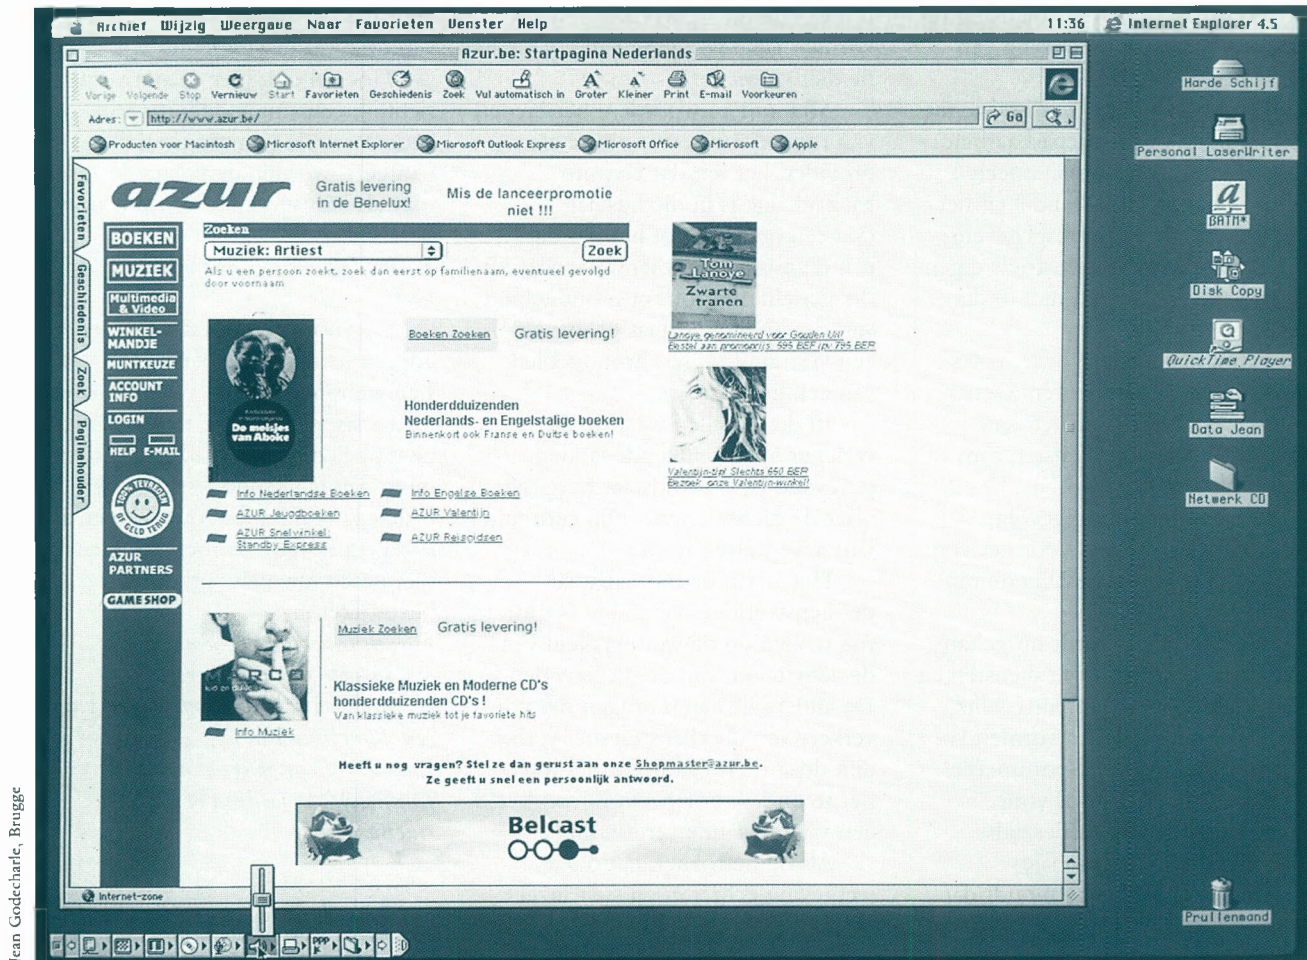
Archief Wijzig Weergave Naar Favorieten Venster Help 11:36 Internet Explorer 4.5

Azur.be: Startpagina Nederlands

Vorige Volgende Stop Vernieuw Start Favorieten Geschiedenis Zoek Vul automatisch in Groter Kleiner Print E-mail Voorkeuren

Adres: http://www.azur.be/ Go

Producten voor Macintosh Microsoft Internet Explorer Microsoft Outlook Express Microsoft Office Microsoft Apple

Favorieten Geschiedenis Zoek Paginahouder

azur Gratis levering in de Benelux! Mis de lanceerpromotie niet !!!

BOEKEN
MUZIEK
Multimedia & Video
WINKELMANDJE
MUNTKEUZE
ACCOUNT INFO
LOGIN
HELP E-MAIL
100% TEVREDEN OF GELD TERUG
AZUR PARTNERS
GAME SHOP

Zoeken
Muziek: Artiest
Zoek
Als u een persoon zoekt, zoek dan eerst op familienaam, eventueel gevolgd door voornaam

Tom Lanoye Zwarte tranen
Lanoye genomineerd voor Gouden Uil!
Bestel aan promoprijs: 595 BEF (i.p.v. 795 BEF)

De meisjes van Aboke

Boeken Zoeken Gratis levering!

Honderdduizenden Nederlands- en Engelstalige boeken
Binnenkort ook Franse en Duitse boeken!

Valentijn-tip! Slechts 650 BEF
Bezoek onze Valentijn-winkel!

Info Nederlandse Boeken
Info Engelse Boeken
AZUR Jeugdboeken
AZUR Valentijn
AZUR Snelwinkel: Standby Express
AZUR Reisgidsen

MARCO

Muziek Zoeken Gratis levering!

Klassieke Muziek en Moderne CD's honderdduizenden CD's !
Van klassieke muziek tot je favoriete hits

Info Muziek

Heeft u nog vragen? Stel ze dan gerust aan onze Shopmaster@azur.be.
Ze geeft u snel een persoonlijk antwoord.

Belcast

Internet-zone

Harde Schijf
Personal LaserWriter
BATM*
Disk Copy
QuickTime Player
Data Jean
Netwerk CD
Prullenmand

Jean Godecharle, Brugge